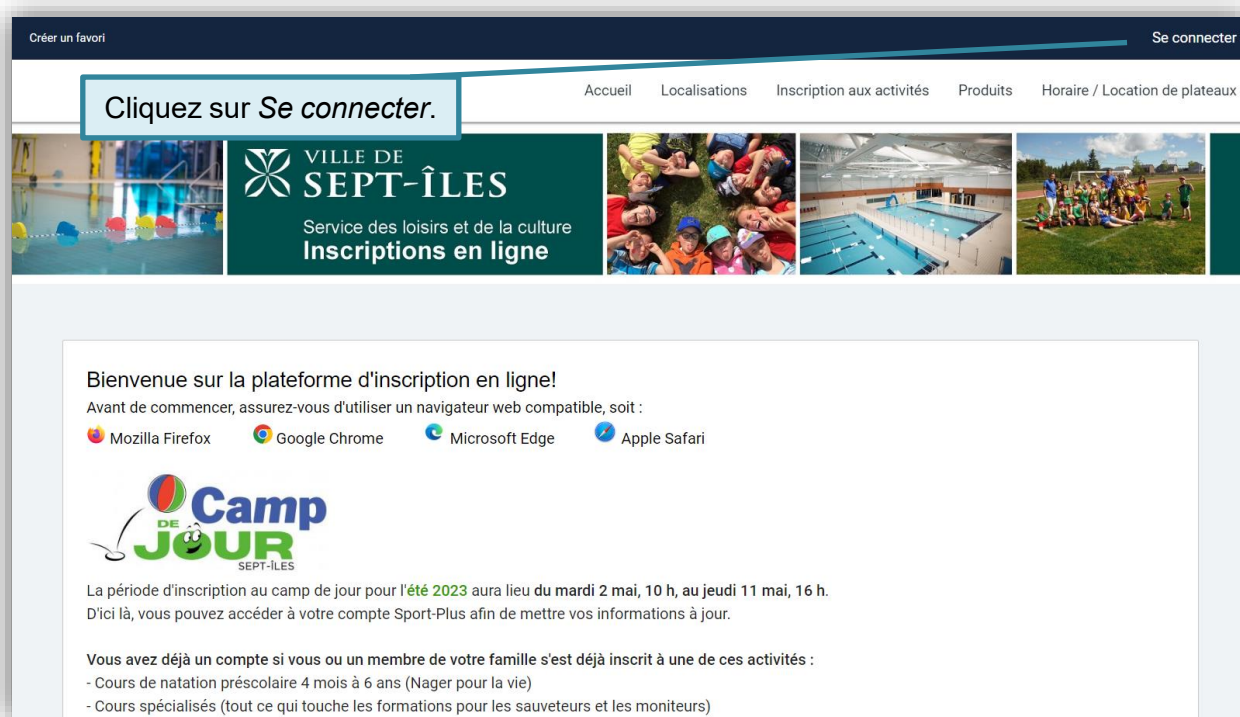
Créer un favori

Se connecter

Cliquez sur *Se connecter*.

Accueil Localisations Inscription aux activités Produits Horaire / Location de plateaux

VILLE DE SEPT-ÎLES

Service des loisirs et de la culture
Inscriptions en ligne

Bienvenue sur la plateforme d'inscription en ligne!
Avant de commencer, assurez-vous d'utiliser un navigateur web compatible, soit :

Mozilla Firefox Google Chrome Microsoft Edge Apple Safari

Camp DE JOUR SEPT-ÎLES

La période d'inscription au camp de jour pour l'été 2023 aura lieu du mardi 2 mai, 10 h, au jeudi 11 mai, 16 h.
D'ici là, vous pouvez accéder à votre compte Sport-Plus afin de mettre vos informations à jour.

Vous avez déjà un compte si vous ou un membre de votre famille s'est déjà inscrit à une de ces activités :
- Cours de natation préscolaire 4 mois à 6 ans (Nager pour la vie)
- Cours spécialisés (tout ce qui touche les formations pour les sauveteurs et les moniteurs)